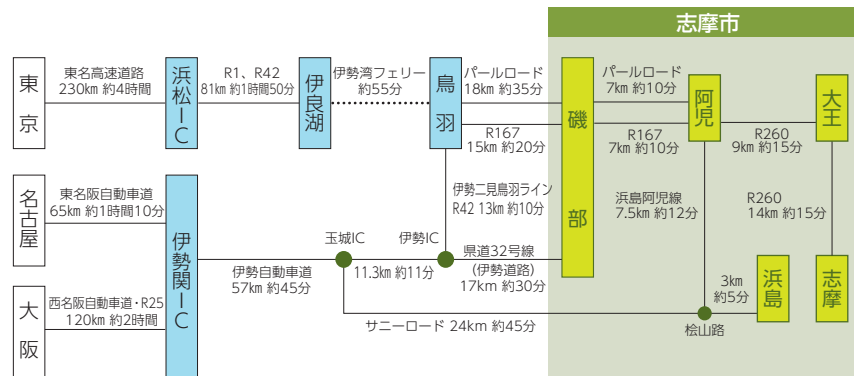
志摩市

東京

東名高速道路
230km 約4時間

浜松IC

R1、R42
81km 約1時間50分

伊良湖

伊勢湾フェリー
約55分

鳥羽

パールロード
18km 約35分

R167
15km 約20分

磯部

パールロード
7km 約10分

阿児

R167
7km 約10分

R260
9km 約15分

大王

名古屋

東名阪自動車道
65km 約1時間10分

伊勢関IC

伊勢自動車道
57km 約45分

玉城IC

伊勢IC

11.3km 約11分

伊勢二見鳥羽ライン
R42 13km 約10分

県道32号線
（伊勢道路）
17km 約30分

浜島阿児線
7.5km 約12分

R260
14km 約15分

3km
約5分

浜島

志摩

大阪

西名阪自動車道・R25
120km 約2時間

サニーロード 24km 約45分

桧山路